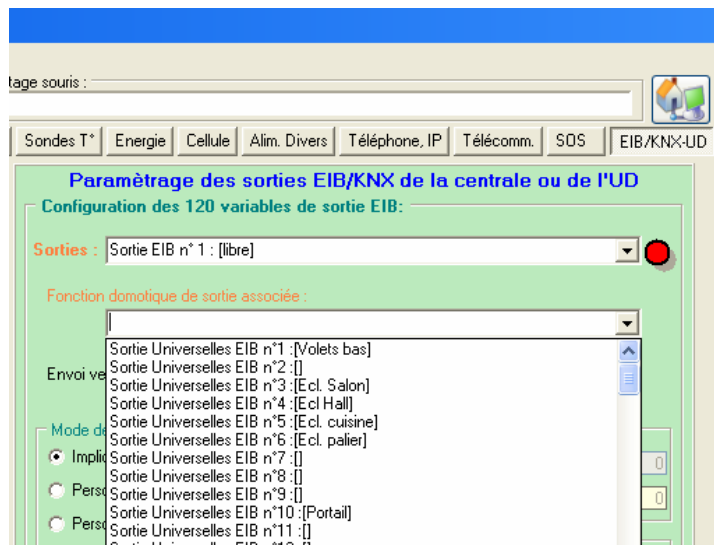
tage souris :

Sondes T° | Energie | Cellule | Alim. Divers | Téléphone, IP | Télécomm. | SOS | EIB/KNX-UD

Paramètrage des sorties EIB/KNX de la centrale ou de l'UD

Configuration des 120 variables de sortie EIB:

Sorties : Sortie EIB n° 1 : [libre]

Fonction domotique de sortie associée :

Envoi ve

Mode de

Implic

Perso

Perso

Sortie Universelles EIB n°1 :[Volets bas]
Sortie Universelles EIB n°2 :[]
Sortie Universelles EIB n°3 :[Ecl. Salon]
Sortie Universelles EIB n°4 :[Ecl Hall]
Sortie Universelles EIB n°5 :[Ecl. cuisine]
Sortie Universelles EIB n°6 :[Ecl. palier]
Sortie Universelles EIB n°7 :[]
Sortie Universelles EIB n°8 :[]
Sortie Universelles EIB n°9 :[]
Sortie Universelles EIB n°10 :[Portail]
Sortie Universelles EIB n°11 :[]
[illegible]

0
0